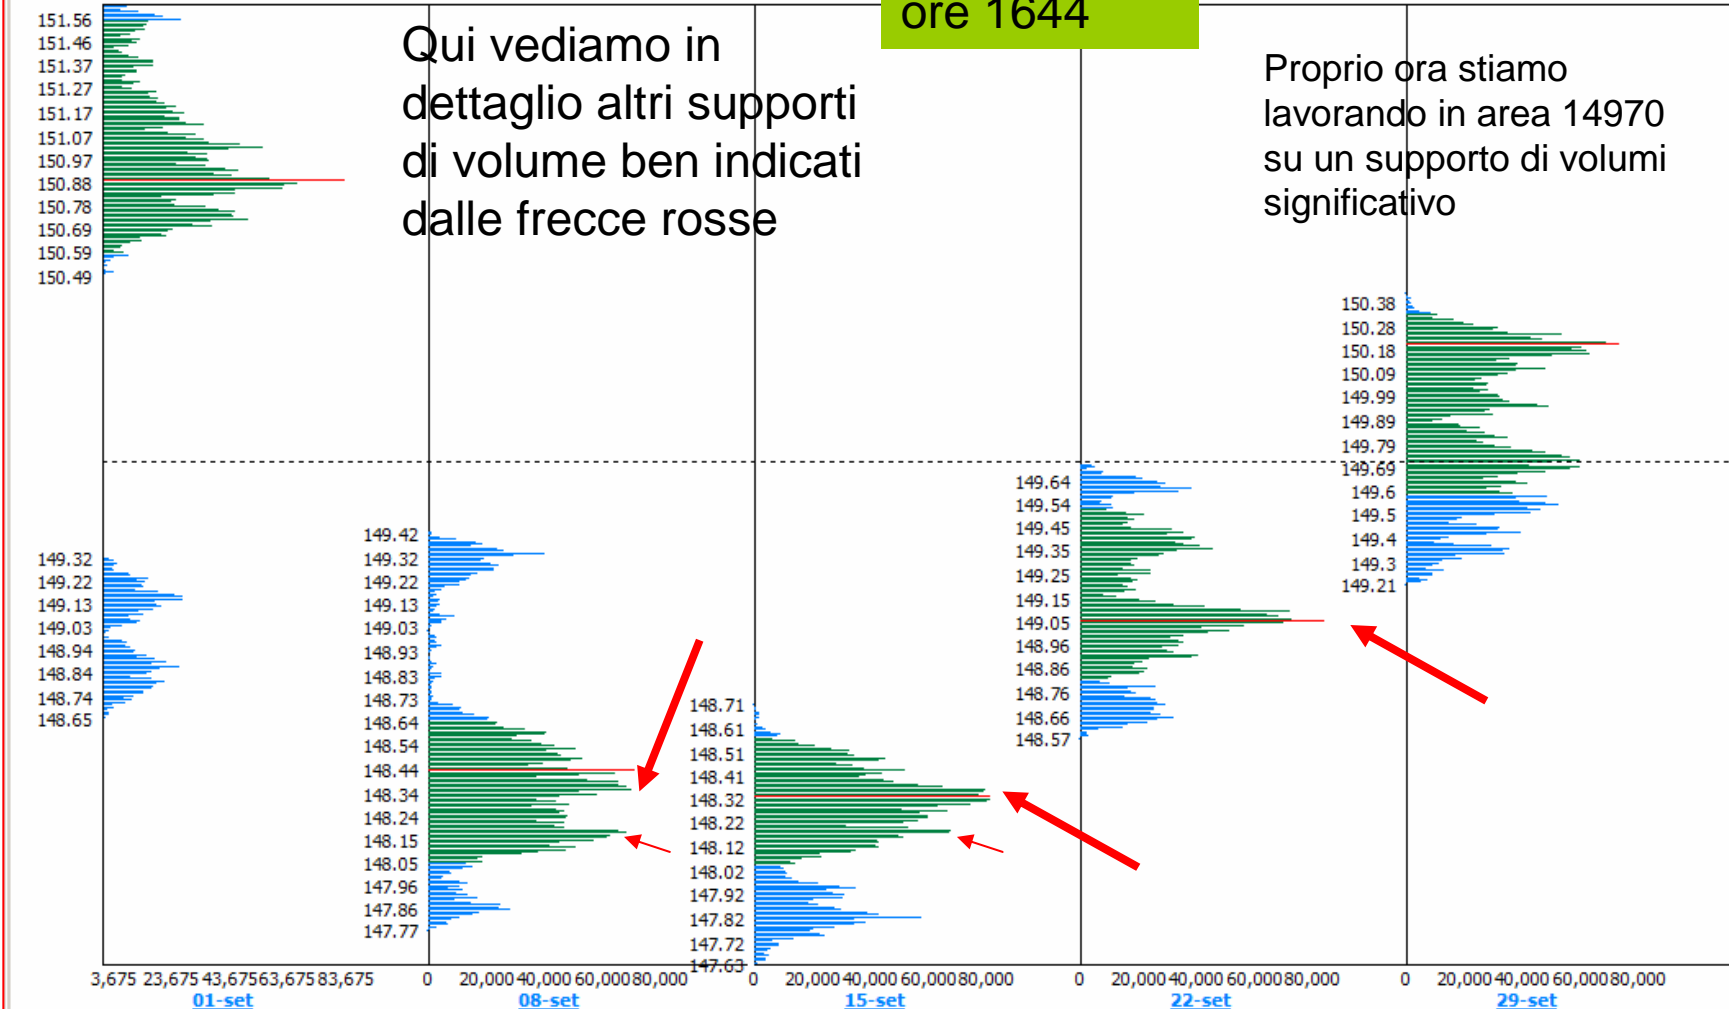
ore 1644

Qui vediamo in dettaglio altri supporti di volume ben indicati dalle frecce rosse

Proprio ora stiamo lavorando in area 14970 su un supporto di volumi significativo

151.56
151.46
151.37
151.27
151.17
151.07
150.97
150.88
150.78
150.69
150.59
150.49

149.32
149.22
149.13
149.03
148.94
148.84
148.74
148.65

149.42
149.32
149.22
149.13
149.03
148.93
148.83
148.73
148.64
148.54
148.44
148.34
148.24
148.15
148.05
147.96
147.86
147.77

148.71
148.61
148.51
148.41
148.32
148.22
148.12
148.02
147.92
147.82
147.72
147.63

149.64
149.54
149.45
149.35
149.25
149.15
149.05
148.96
148.86
148.76
148.66
148.57

150.38
150.28
150.18
150.09
149.99
149.89
149.79
149.69
149.6
149.5
149.4
149.3
149.21

3,675 23,675 43,675 63,675 83,675
01-set
0 20,000 40,000 60,000 80,000
08-set
0 20,000 40,000 60,000 80,000
15-set
0 20,000 40,000 60,000 80,000
22-set
0 20,000 40,000 60,000 80,000
29-set